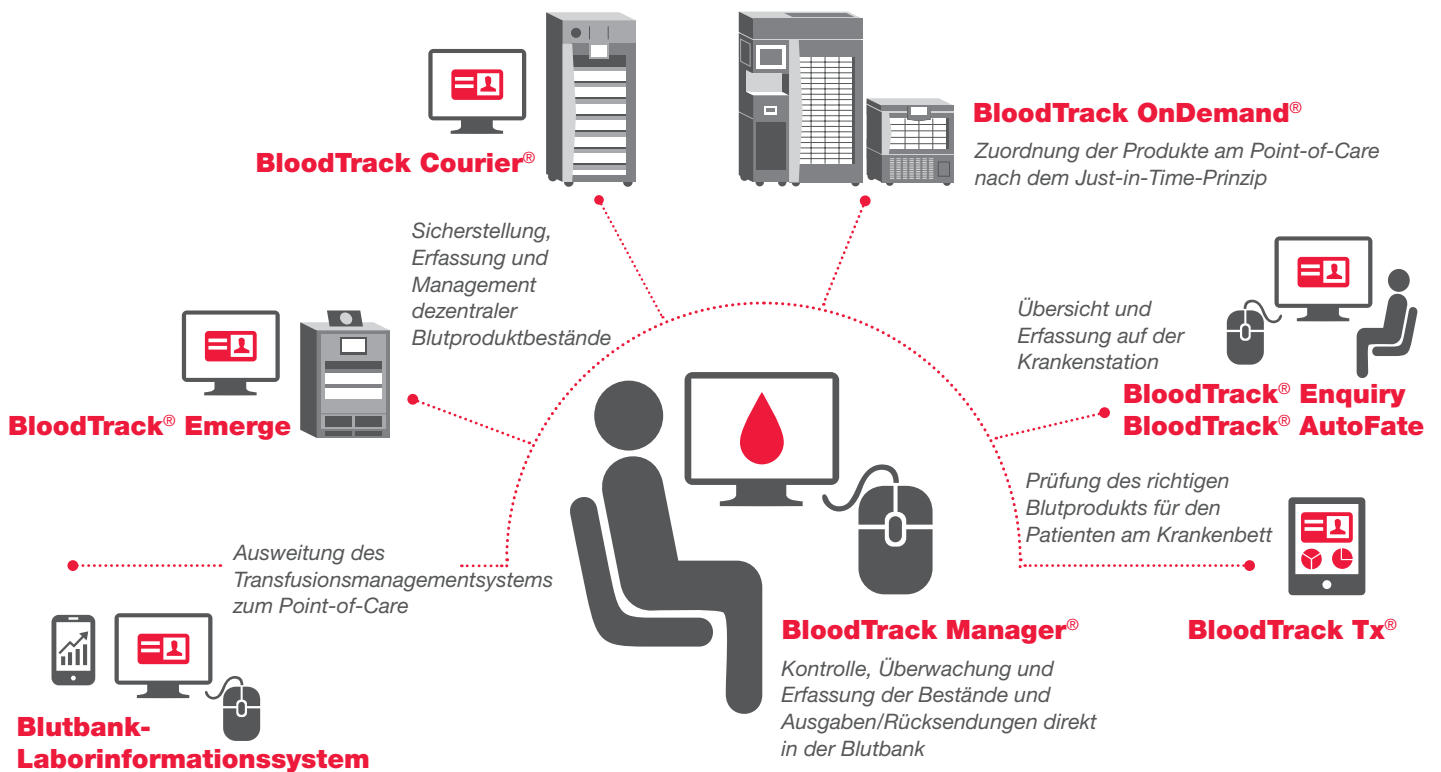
BloodTrack Courier®

BloodTrack OnDemand®

Zuordnung der Produkte am Point-of-Care nach dem Just-in-Time-Prinzip

Sicherstellung, Erfassung und Management dezentraler Blutproduktbestände

BloodTrack® Emerge

Übersicht und Erfassung auf der Krankenstation

BloodTrack® Enquiry
BloodTrack® AutoFate

Prüfung des richtigen Blutprodukts für den Patienten am Krankenbett

Ausweitung des Transfusionsmanagementsystems zum Point-of-Care

BloodTrack Manager®

Kontrolle, Überwachung und Erfassung der Bestände und Ausgaben/Rücksendungen direkt in der Blutbank

BloodTrack Tx®

Blutbank-Laborinformationssystem